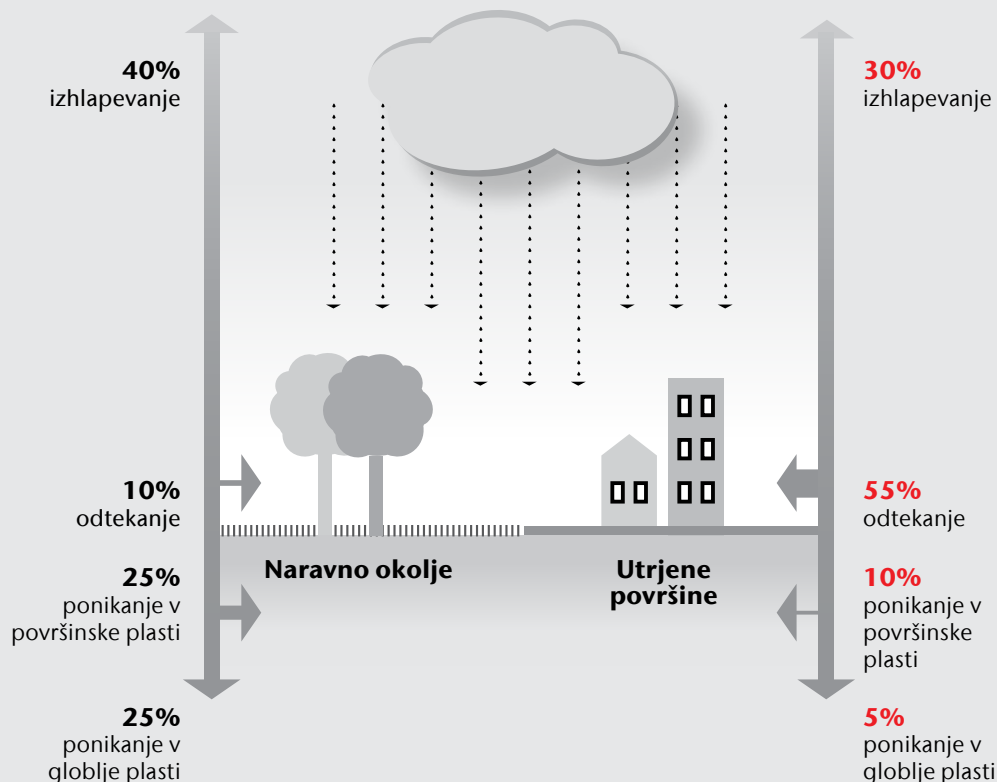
40%
izhlapevanje

30%
izhlapevanje

10%
odtekanje

55%
odtekanje

Naravno okolje

Utrjene površine

25%
ponikanje v površinske plasti

10%
ponikanje v površinske plasti

25%
ponikanje v globlje plasti

5%
ponikanje v globlje plasti